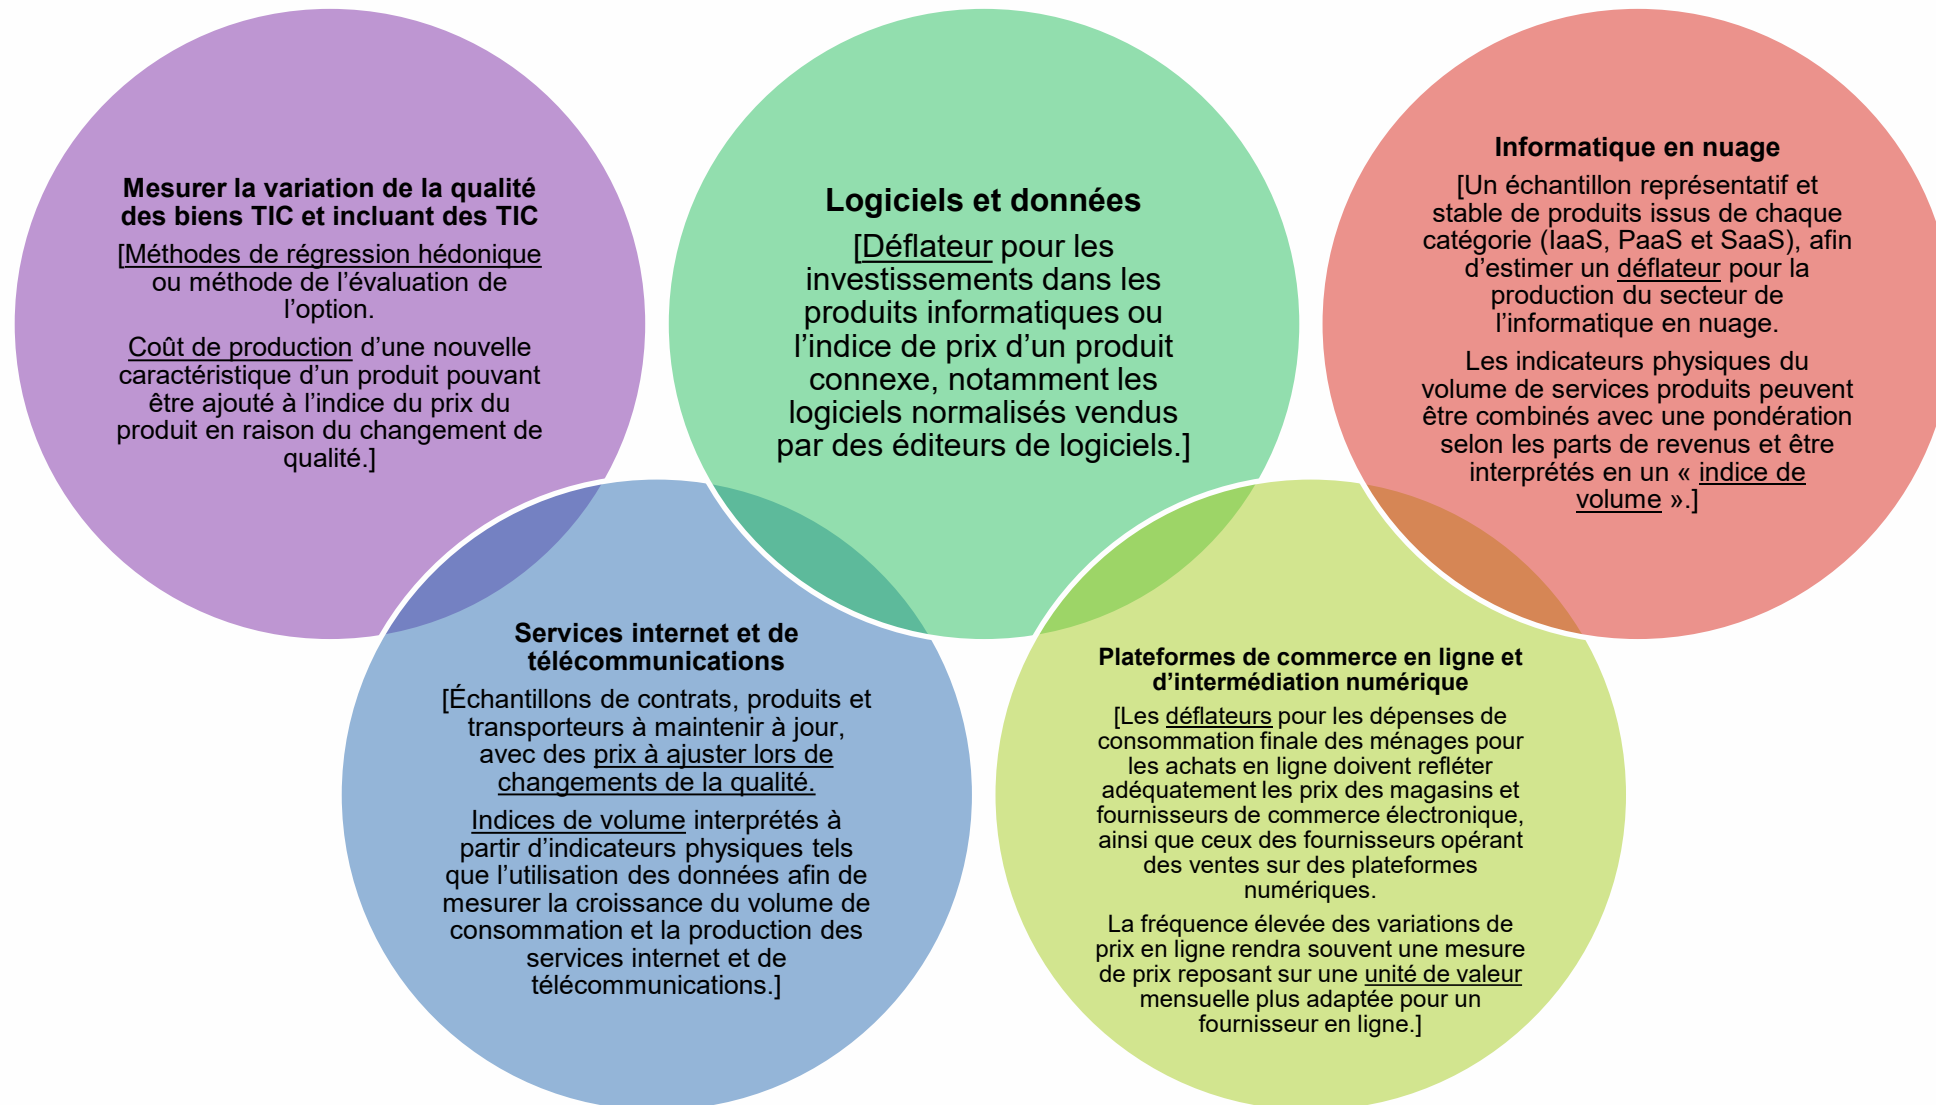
Mesurer la variation de la qualité des biens TIC et incluant des TIC

[Méthodes de régression hédonique ou méthode de l'évaluation de l'option.

Coût de production d'une nouvelle caractéristique d'un produit pouvant être ajouté à l'indice du prix du produit en raison du changement de qualité.]

Logiciels et données

[Déflateur pour les investissements dans les produits informatiques ou l'indice de prix d'un produit connexe, notamment les logiciels normalisés vendus par des éditeurs de logiciels.]

Informatique en nuage

[Un échantillon représentatif et stable de produits issus de chaque catégorie (IaaS, PaaS et SaaS), afin d'estimer un déflateur pour la production du secteur de l'informatique en nuage.

Les indicateurs physiques du volume de services produits peuvent être combinés avec une pondération selon les parts de revenus et être interprétés en un « indice de volume ».]

Services internet et de télécommunications

[Échantillons de contrats, produits et transporteurs à maintenir à jour, avec des prix à ajuster lors de changements de la qualité.

Indices de volume interprétés à partir d'indicateurs physiques tels que l'utilisation des données afin de mesurer la croissance du volume de consommation et la production des services internet et de télécommunications.]

Plateformes de commerce en ligne et d'intermédiation numérique

[Les déflateurs pour les dépenses de consommation finale des ménages pour les achats en ligne doivent refléter adéquatement les prix des magasins et fournisseurs de commerce électronique, ainsi que ceux des fournisseurs opérant des ventes sur des plateformes numériques.

La fréquence élevée des variations de prix en ligne rendra souvent une mesure de prix reposant sur une unité de valeur mensuelle plus adaptée pour un fournisseur en ligne.]